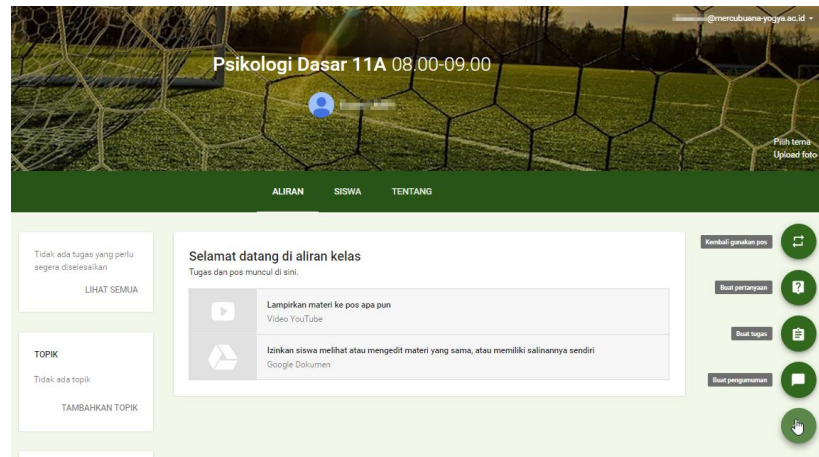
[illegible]@mercubuana-yogya.ac.id

Psikologi Dasar 11A 08.00-09.00

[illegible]

Pilih tema
Upload foto

ALIRAN SISWA TENTANG

Tidak ada tugas yang perlu segera diselesaikan

LIHAT SEMUA

TOPIK

Tidak ada topik

TAMBAHKAN TOPIK

Selamat datang di aliran kelas

Tugas dan pos muncul di sini.

Lampirkan materi ke pos apa pun
Video YouTube

Izinkan siswa melihat atau mengedit materi yang sama, atau memiliki salinannya sendiri
Google Dokumen

Kembali gunakan pos

Buat pertanyaan

Buat tugas

Buat pengumuman